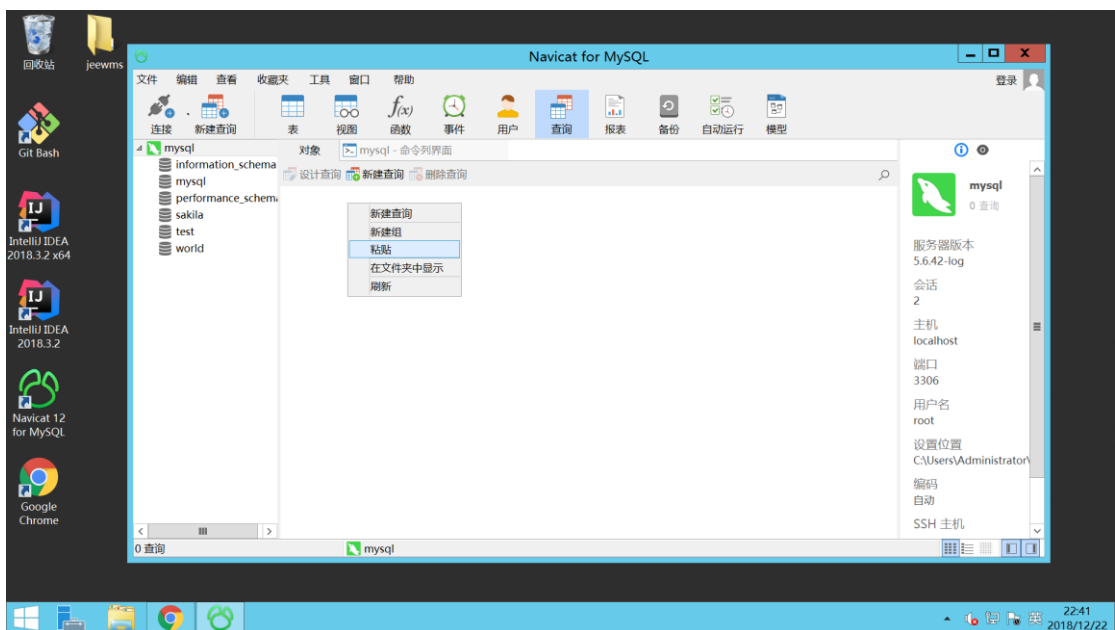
回收站
jeewms
Git Bash
IntelliJ IDEA 2018.3.2 x64
IntelliJ IDEA 2018.3.2
Navicat 12 for MySQL
Google Chrome

Navicat for MySQL
文件 编辑 查看 收藏夹 工具 窗口 帮助
登录
连接 新建查询 表 视图 函数 事件 用户 查询 报表 备份 自动运行 模型

mysql
information_schema
mysql
performance_schema
sakila
test
world

对象
mysql - 命令列界面
设计查询 新建查询 删除查询

新建查询
新建组
粘贴
在文件夹中显示
刷新

mysql
0 查询
服务器版本
5.6.42-log
会话
2
主机
localhost
端口
3306
用户名
root
设置位置
C:\Users\Administrator\
编码
自动
SSH 主机

0 查询
mysql

22:41
2018/12/22
英